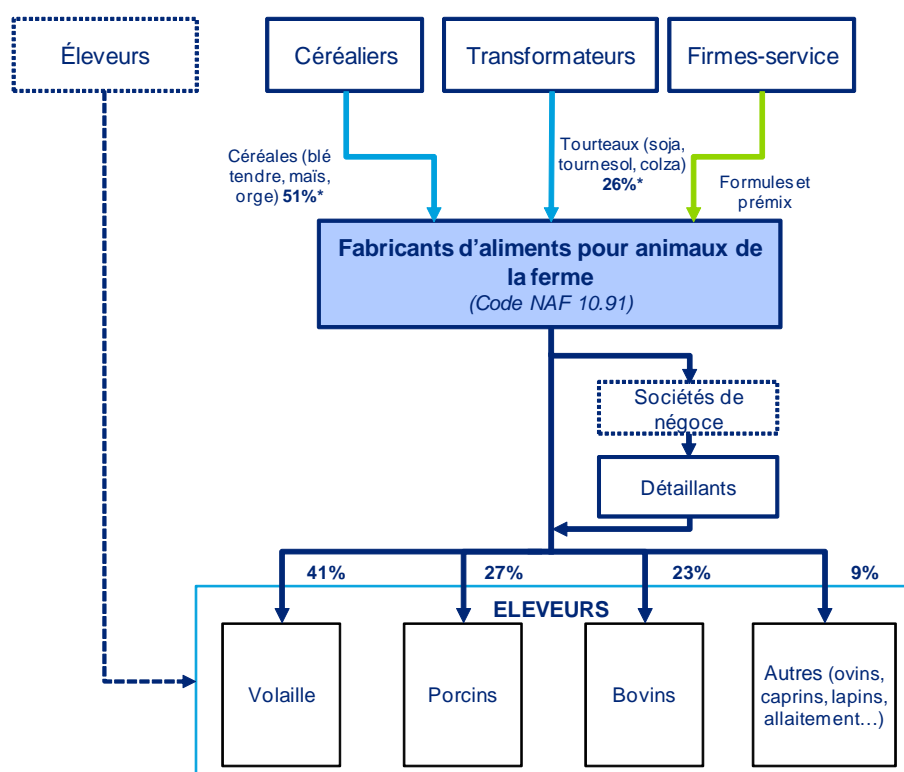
Éleveurs

Céréaliers

Transformateurs

Firmes-service

Céréales (blé tendre, maïs, orge) **51%***

Tourteaux (soja, tournesol, colza) **26%***

Formules et prémix

**Fabricants d'aliments pour animaux de la ferme**
*(Code NAF 10.91)*

Sociétés de négoce

Détaillants

41%

27%

23%

9%

ELEVEURS

Volaille

Porcins

Bovins

Autres (ovins, caprins, lapins, allaitement…)